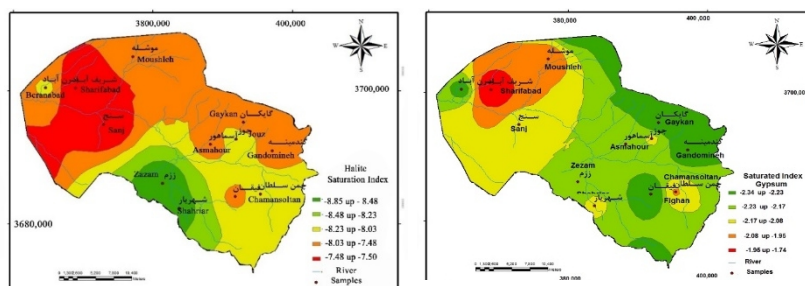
3800,000
400,000
موشله
Moushleh
شریف آباد اسفرین
Sharifabad
Beranabad
3700,000
سنج
Sanj
Gayken کایکان
Jour جور
اسماهور
Asmahour
گندمینه
Gandomineh
زرم
Zezam
شهریار
Shahriar
چمن سلطان
Chamansoltan
Halite Saturation Index
-8.85 up -8.48
-8.48 up -8.23
-8.23 up -8.03
-8.03 up -7.48
-7.48 up -7.50
River
Samples
3680,000
W
E
S

380,000
400,000
موشله
Moushleh
شریف آباد اسفرین
Sharifabad
آباد
سنج
Sanj
Gayken
جور
اسماهور
Asmahour
گندمینه
Gandomineh
Zezam
زرم
شهریار
Chamansoltan
چمن سلطان
Fighan
فیقان
2700,000
Saturated Index Gypsum
-2.34 up -2.23
-2.23 up -2.17
-2.17 up -2.08
-2.08 up -1.95
-1.95 up -1.74
River
Samples
380,000
400,000
W
E
S